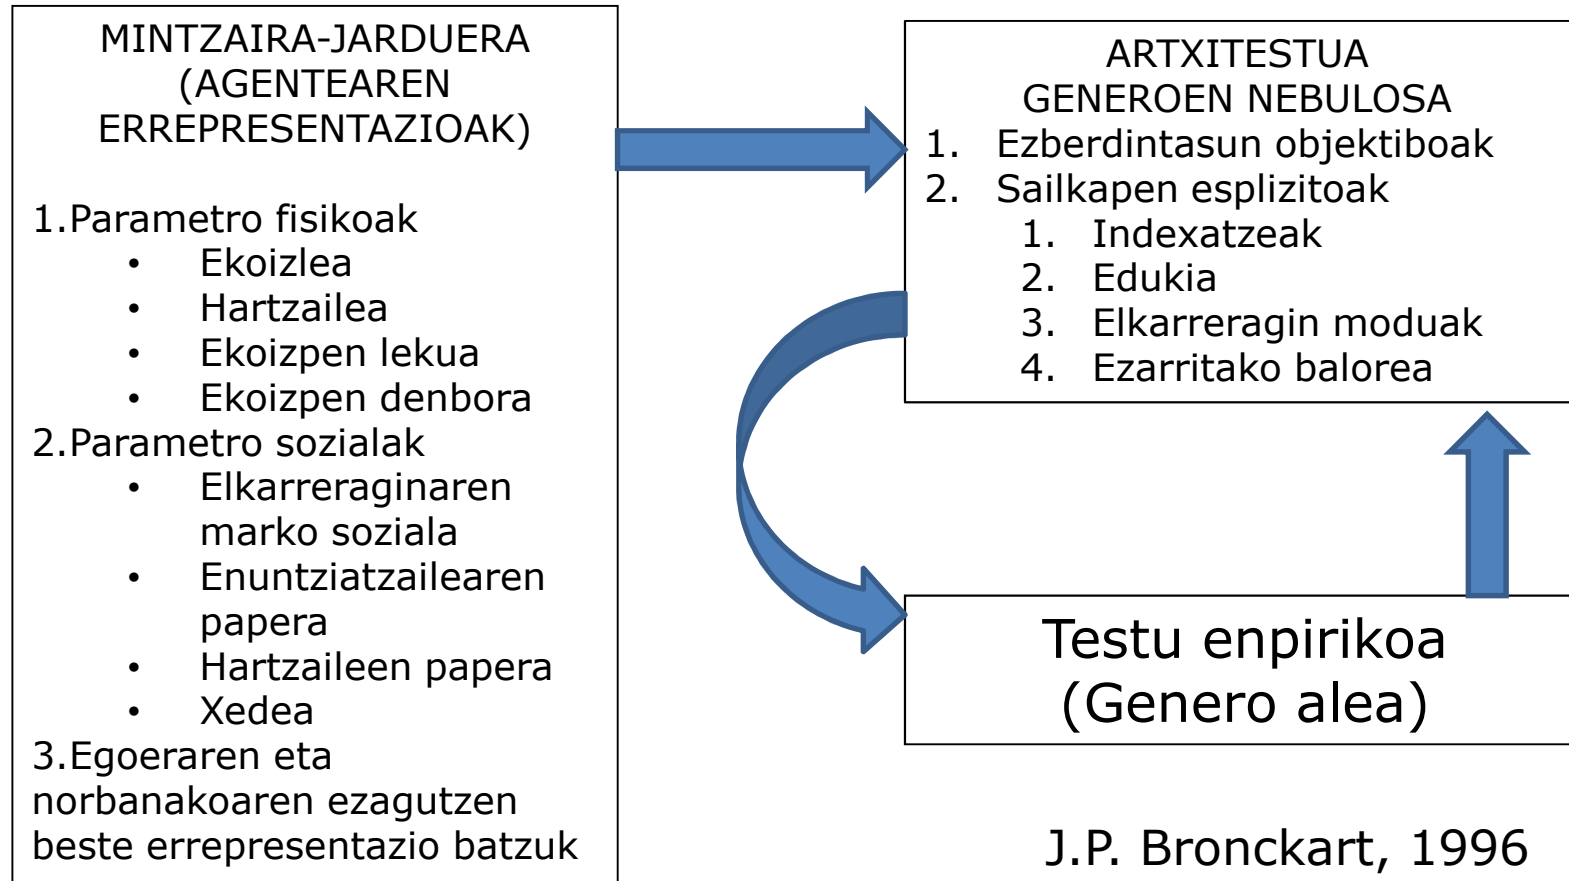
MINTZAIRA-JARDUERA
(AGENTEAREN ERREPRESENTAZIOAK)

1.Parametro fisikoak
• Ekoizlea
• Hartzailea
• Ekoizpen lekua
• Ekoizpen denbora
2.Parametro sozialak
• Elkarreraginaren marko soziala
• Enuntziatzailearen papera
• Hartzaileen papera
• Xedea
3.Egoeraren eta norbanakoaren ezagutzen beste errepresentazio batzuk

ARTXITESTUA
GENEROEN NEBULOSA
1. Ezberdintasun objektiboak
2. Sailkapen esplizitoak
1. Indexatzeak
2. Edukia
3. Elkarreragin moduak
4. Ezarritako balorea

Testu enpirikoa
(Genero alea)

J.P. Bronckart, 1996